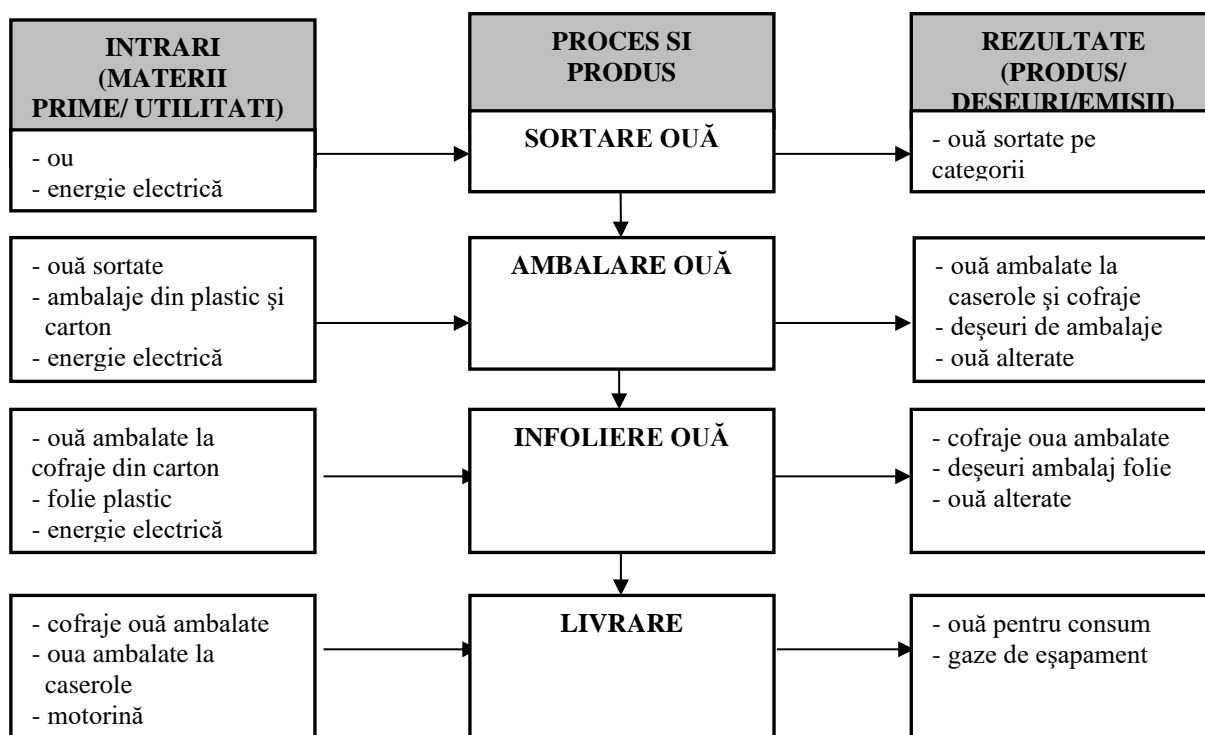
INTRARI (MATERII PRIME/ UTILITATI)

PROCES SI PRODUS

REZULTATE (PRODUS/ DESEURI/EMISII)

- ou
- energie electrică

SORTARE OUĂ

- ouă sortate pe categorii

- ouă sortate
- ambalaje din plastic şi carton
- energie electrică

AMBALARE OUĂ

- ouă ambalate la caserole şi cofraje
- deşeuri de ambalaje
- ouă alterate

- ouă ambalate la cofraje din carton
- folie plastic
- energie electrică

INFOLIERE OUĂ

- cofraje oua ambalate
- deşeuri ambalaj folie
- ouă alterate

- cofraje ouă ambalate
- oua ambalate la caserole
- motorină

LIVRARE

- ouă pentru consum
- gaze de eșapament